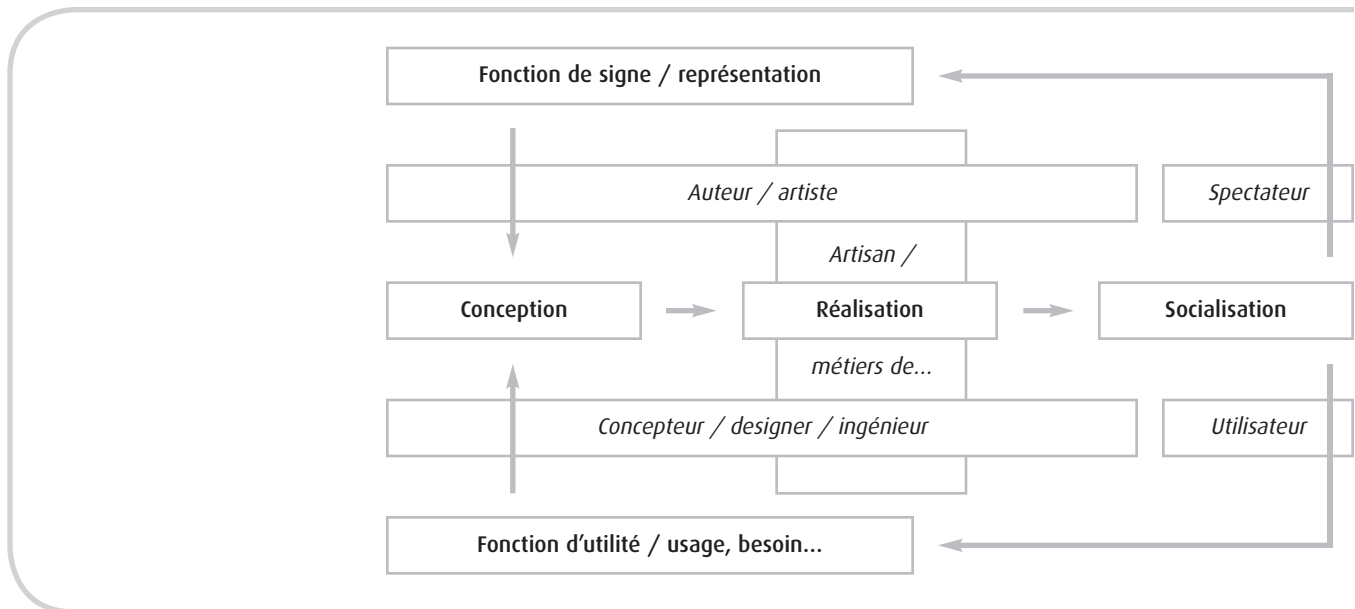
Fonction de signe / représentation

Auteur / artiste

Spectateur

Artisan /

Conception

Réalisation

Socialisation

métiers de...

Concepteur / designer / ingénieur

Utilisateur

Fonction d'utilité / usage, besoin...